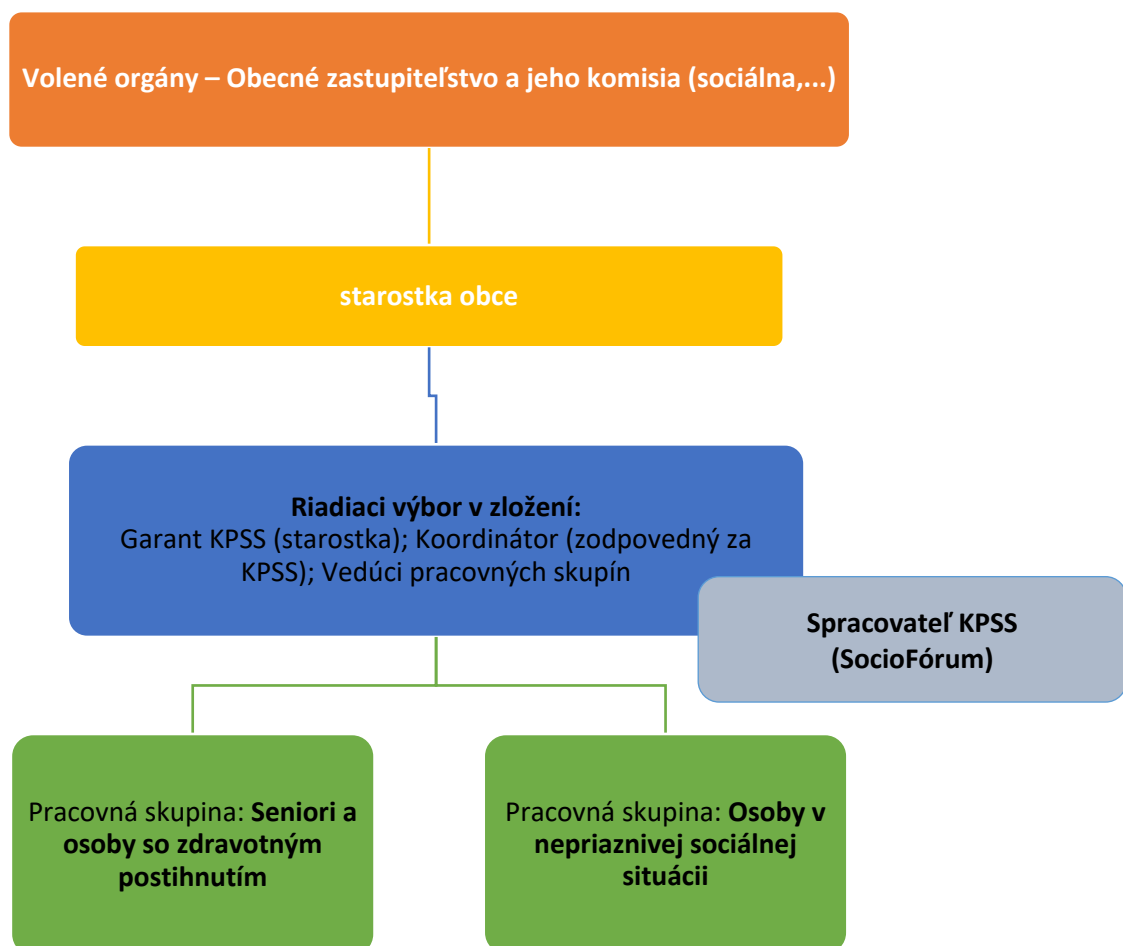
Volené orgány – Obecné zastupiteľstvo a jeho komisia (sociálna,...)

starostka obce

Riadiaci výbor v zložení:
Garant KPSS (starostka); Koordinátor (zodpovedný za KPSS); Vedúci pracovných skupín

Spracovateľ KPSS (SocioFórum)

Pracovná skupina: Seniori a osoby so zdravotným postihnutím

Pracovná skupina: Osoby v nepriaznivej sociálnej situácii